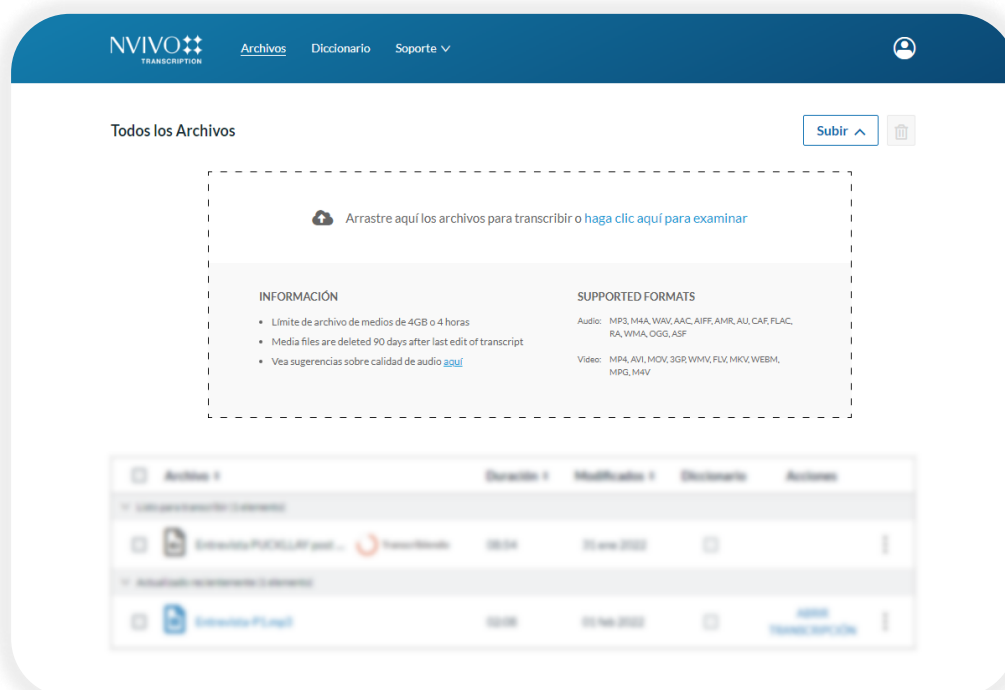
NVIVO
TRANSCRIPTION

Archivos Diccionario Soporte

Todos los Archivos

Subir

Arrastre aquí los archivos para transcribir o haga clic aquí para examinar

INFORMACIÓN

- Límite de archivo de medios de 4GB o 4 horas
- Media files are deleted 90 days after last edit of transcript
- Vea sugerencias sobre calidad de audio aquí

SUPPORTED FORMATS

Audio: MP3, M4A, WAV, AAC, AIFF, AMR, AU, CAF, FLAC, RA, WMA, OGG, ASF

Video: MP4, AVI, MOV, 3GP, WMV, FLV, MKV, WEBM, MPG, M4V

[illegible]